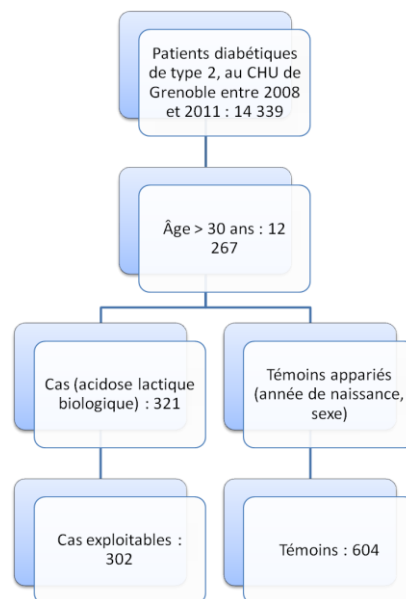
Patients diabétiques de type 2, au CHU de Grenoble entre 2008 et 2011 : 14 339

Âge > 30 ans : 12 267

Cas (acidose lactique biologique) : 321

Témoins appariés (année de naissance, sexe)

Cas exploitables : 302

Témoins : 604